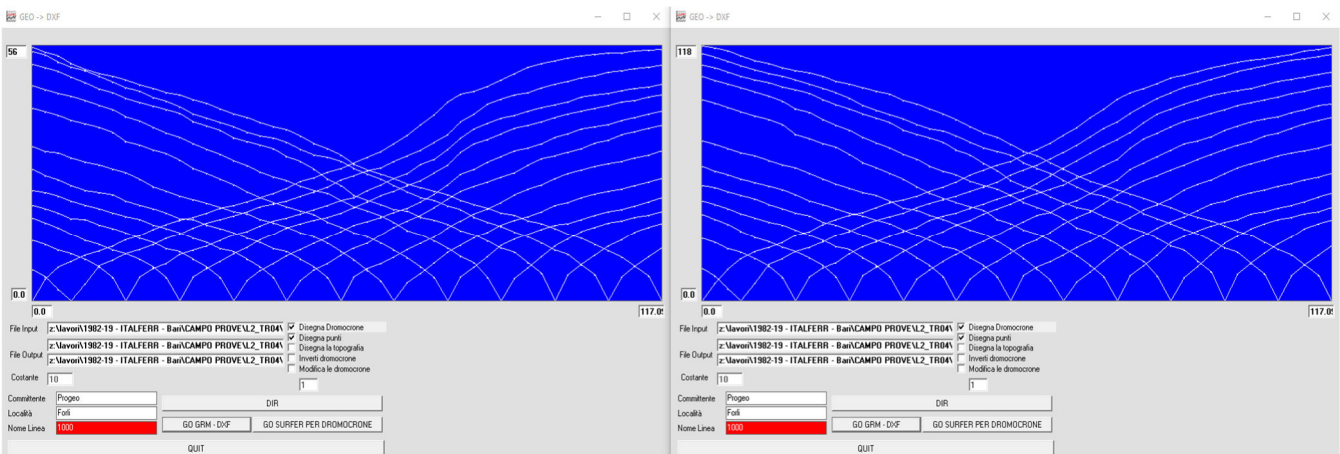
GEO -> DXF

56

0.0

0.0

117.0

File Input z:\lavori\1982-19 - ITALFERR - Bari\CAMPO PROVE\L2_TR04\

Disegna Dromocrone

Disegna punti

Disegna la topografia

Inverti dromocrone

Modifica le dromocrone

File Output z:\lavori\1982-19 - ITALFERR - Bari\CAMPO PROVE\L2_TR04\

Costante 10

1

Committente Progeo

Località Forlì

Nome Linea 1000

DIR

GO GRM - DXF

GO SURFER PER DROMOCRONE

QUIT

GEO -> DXF

118

0.0

0.0

117.0

File Input z:\lavori\1982-19 - ITALFERR - Bari\CAMPO PROVE\L2_TR04\

Disegna Dromocrone

Disegna punti

Disegna la topografia

Inverti dromocrone

Modifica le dromocrone

File Output z:\lavori\1982-19 - ITALFERR - Bari\CAMPO PROVE\L2_TR04\

Costante 10

1

Committente Progeo

Località Forlì

Nome Linea 1000

DIR

GO GRM - DXF

GO SURFER PER DROMOCRONE

QUIT